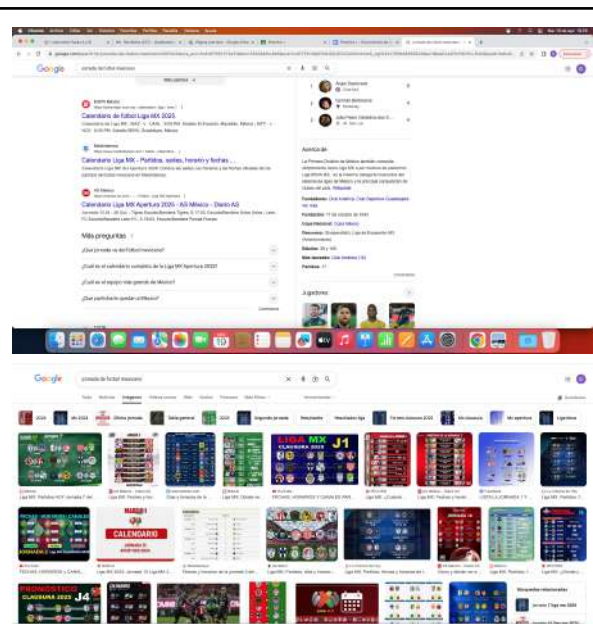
Google

Calendario de Futbol Liga MX 2025

Calendario Liga MX - Partidos, goles, horario y fechas ...

Calendario Liga MX Apertura 2025 - AS México - Diario AS

Más preguntas

Jugadores

Google

LIGA MX
J1

CALENDARIO

PRONÓSTICO
CLAUSURA 2025
J4